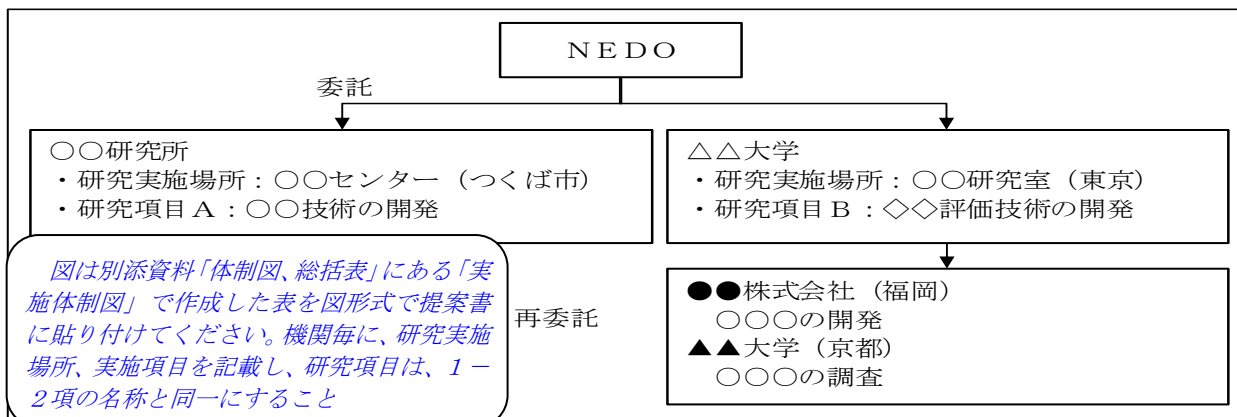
ＮＥＤＯ

委託

○○研究所
・研究実施場所：○○センター（つくば市）
・研究項目Ａ：○○技術の開発

△△大学
・研究実施場所：○○研究室（東京）
・研究項目Ｂ：◇◇評価技術の開発

図は別添資料「体制図、総括表」にある「実施体制図」で作成した表を図形式で提案書に貼り付けてください。機関毎に、研究実施場所、実施項目を記載し、研究項目は、１－２項の名称と同一にすること

再委託

●●株式会社（福岡）
○○○の開発
▲▲大学（京都）
○○○の調査